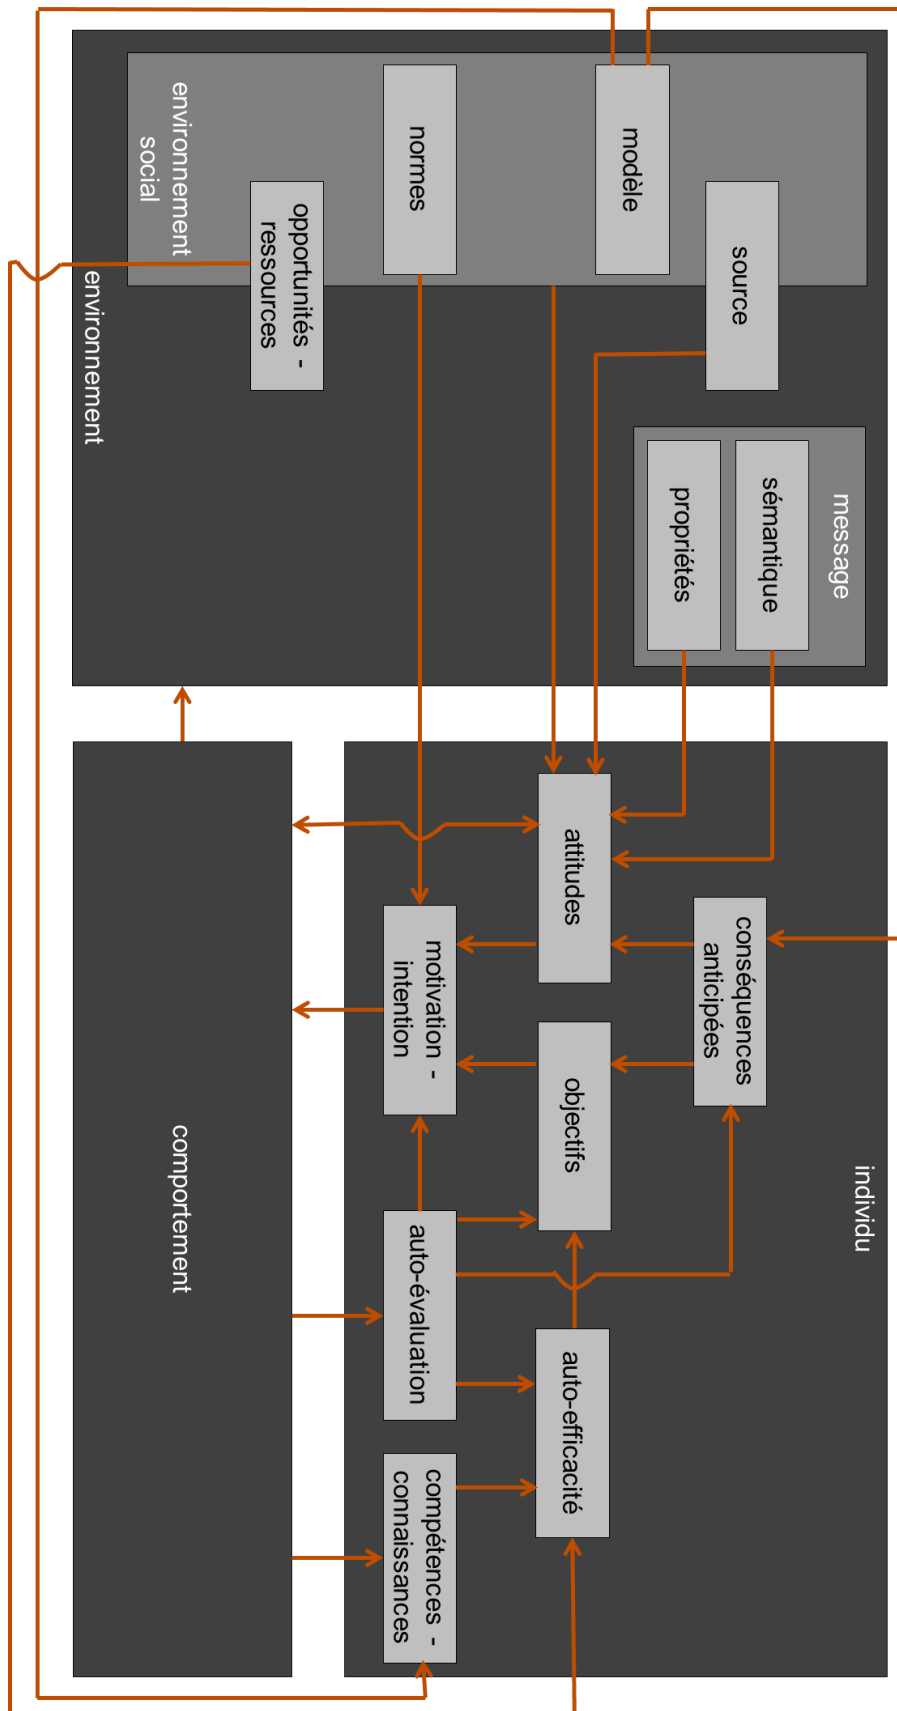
environnement social

environnement

opportunités - ressources

normes

modèle

source

message

sémantique

propriétés

attitudes

motivation - intention

conséquences anticipées

objectifs

auto-évaluation

auto-efficacité

compétences - connaissances

individu

comportement